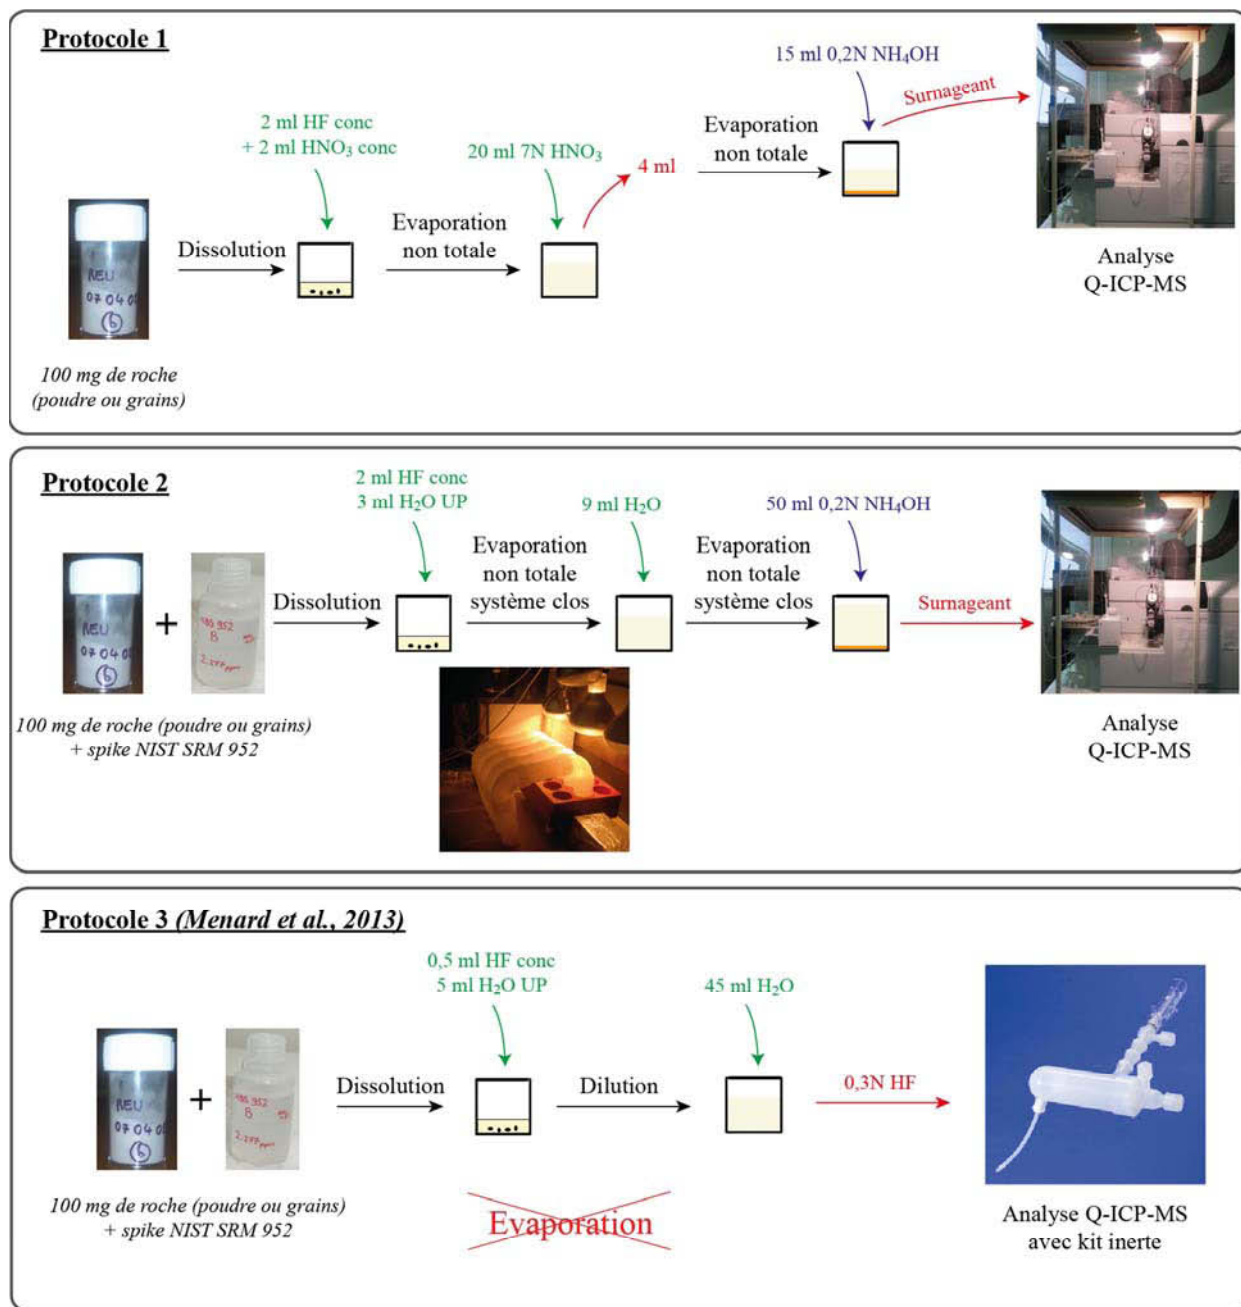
**Protocole 1**

NEU 07 04 0 6

100 mg de roche (poudre ou grains)

Dissolution

2 ml HF conc + 2 ml $HNO_3$ conc

Evaporation non totale

20 ml 7N $HNO_3$

4 ml

Evaporation non totale

15 ml 0,2N $NH_4OH$

Surnageant

Analyse Q-ICP-MS

**Protocole 2**

NEU 07 04 0 6

+

100 952 8 2,2??ppm

100 mg de roche (poudre ou grains) + spike NIST SRM 952

Dissolution

2 ml HF conc 3 ml $H_2O$ UP

Evaporation non totale système clos

9 ml $H_2O$

Evaporation non totale système clos

50 ml 0,2N $NH_4OH$

Surnageant

Analyse Q-ICP-MS

**Protocole 3 *(Menard et al., 2013)***

NEU 07 04 0 6

+

100 952 8 2,2??ppm

100 mg de roche (poudre ou grains) + spike NIST SRM 952

Dissolution

0,5 ml HF conc 5 ml $H_2O$ UP

Dilution

45 ml $H_2O$

0,3N HF

Evaporation

Analyse Q-ICP-MS avec kit inerte